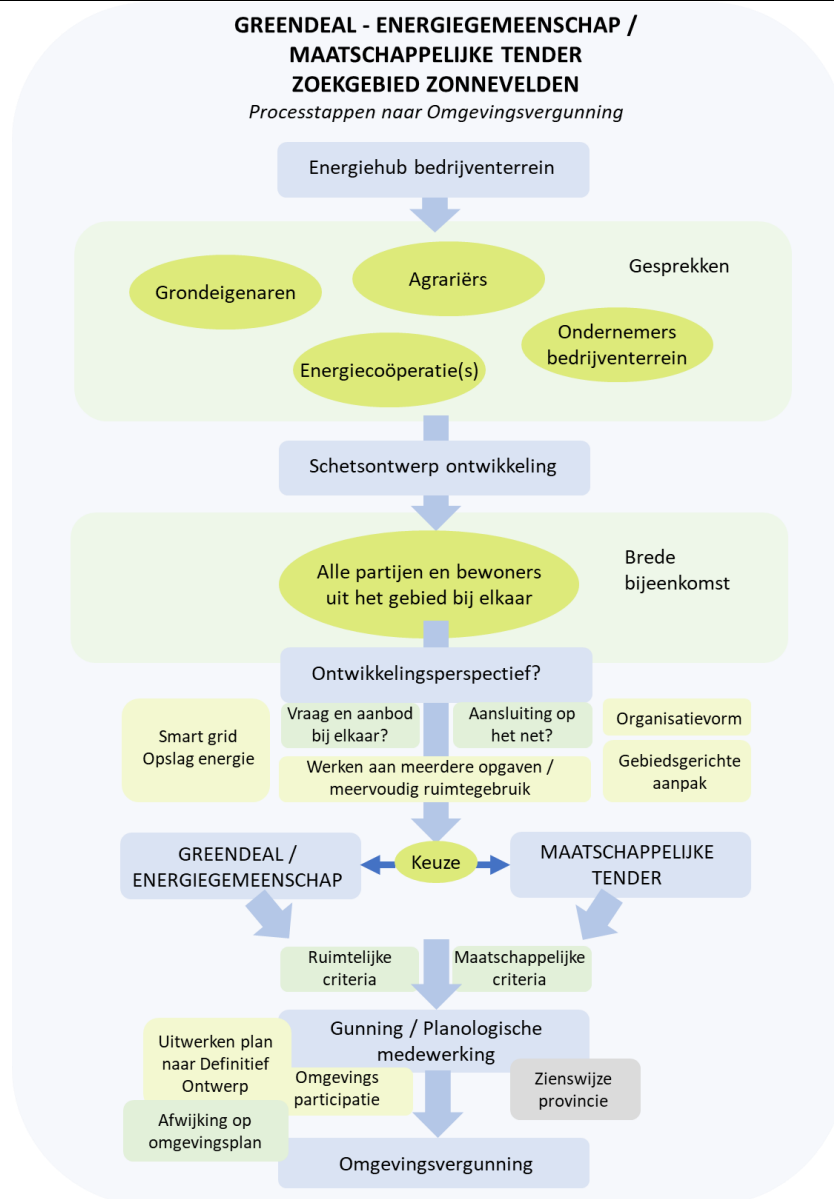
GREENDEAL - ENERGIEGEMEENSCHAP / MAATSCHAPPELIJKE TENDER ZOEKGEBIED ZONNEVELDEN

*Processtappen naar Omgevingsvergunning*

Energiehub bedrijventerrein

Grondeigenaren

Agrariërs

Gesprekken

Ondernemers bedrijventerrein

Energiecoöperatie(s)

Schetsontwerp ontwikkeling

Alle partijen en bewoners uit het gebied bij elkaar

Brede bijeenkomst

Ontwikkelingsperspectief?

Smart grid
Opslag energie

Vraag en aanbod bij elkaar?

Aansluiting op het net?

Organisatievorm

Werken aan meerdere opgaven / meervoudig ruimtegebruik

Gebiedsgerichte aanpak

GREENDEAL / ENERGIEGEMEENSCHAP

Keuze

MAATSCHAPPELIJKE TENDER

Ruimtelijke criteria

Maatschappelijke criteria

Uitwerken plan naar Definitief Ontwerp

Gunning / Planologische medewerking

Omgevings participatie

Zienswijze provincie

Afwijking op omgevingsplan

Omgevingsvergunning